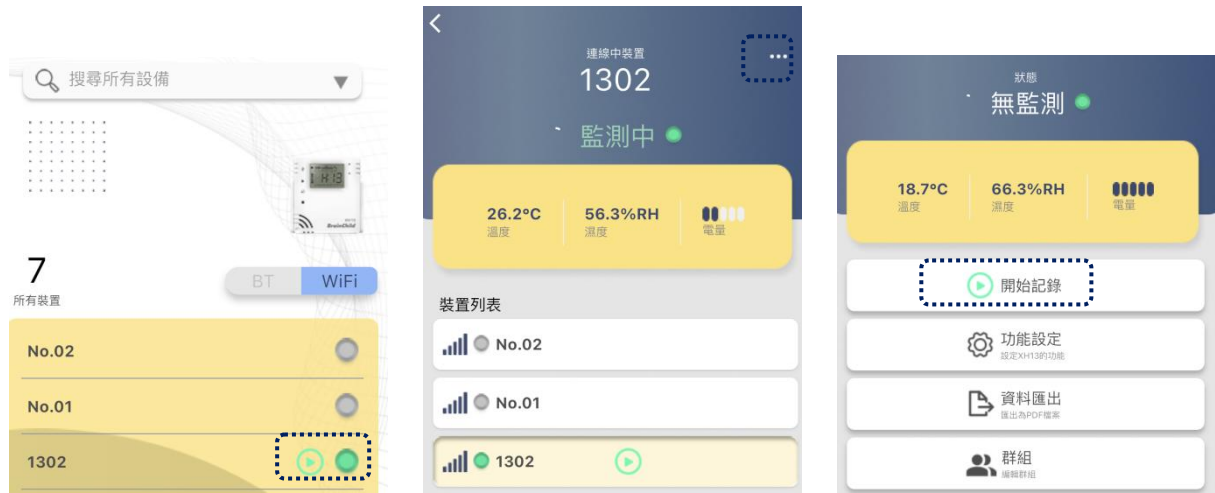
搜尋所有設備

7
所有裝置

BT WiFi

No.02

No.01

1302

連線中裝置
1302

監測中

26.2°C
濕度

56.3%RH
濕度

電量

裝置列表

No.02

No.01

1302

狀態
無監測

18.7°C
溫度

66.3%RH
濕度

電量

開始記錄

功能設定
設定XH13的功能

資料匯出
匯出為PDF檔案

群組
編輯群組